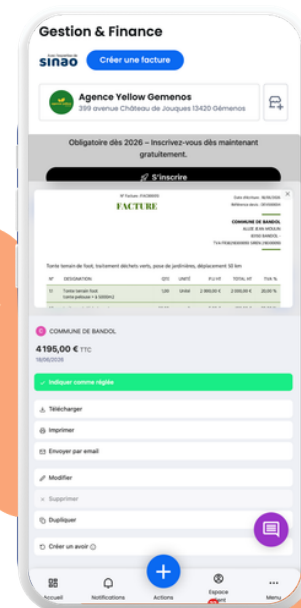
Gestion & Finance

sinao

Créer une facture

Agence Yellow Gemenos
399 avenue Château de Jouques 13420 Gémenos

Obligatoire dès 2026 – Inscrivez-vous dès maintenant gratuitement.

S'inscrire

FACTURE

COMMUNE DE BANDOL

Tonte terrain de foot, traitement déchets verts, pose de jardinières, déplacement 50 km

| N° | DESIGNATION | QTE | UNITÉ | P.U HT | TOTAL HT | TVA % |
|---|---|---|---|---|---|---|
| 1 | Tonte terrain foot | 1,00 | Unité | 2 900,00 € | 2 900,00 € | 20,00 % |

COMMUNE DE BANDOL

4195,00 € TTC
18/06/2026

Indiquer comme réglée

Télécharger

Imprimer

Envoyer par email

Modifier

Supprimer

Dupliquer

Créer un avoir

Accueil

Notifications

Actions

Espace client

Menu